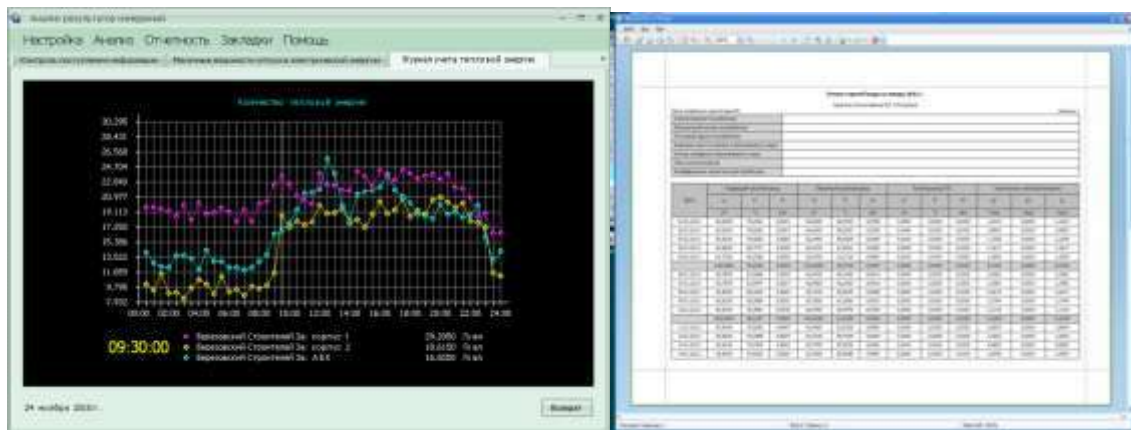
Анализ результатов измерений

Настройка Анализ Отчетность Закладки Помощь

Контроль поступления информации | Мгновенная мощность отбора электрической энергии | Журнал учета тепловой энергии

Количество тепловой энергии

30,295
28,435
26,568
24,704
22,840
20,977
19,113
17,250
15,386
13,522
11,659
9,795
7,932

00:00 02:00 04:00 06:00 08:00 10:00 12:00 14:00 16:00 18:00 20:00 22:00 24:00

09:30:00

Березовский Строителей 3а: корпус 1 29,2050 Гкал
Березовский Строителей 3а: корпус 2 19,0150 Гкал
Березовский Строителей 3а: АБК 16,0200 Гкал

24 ноября 2010 г.

Возврат

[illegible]